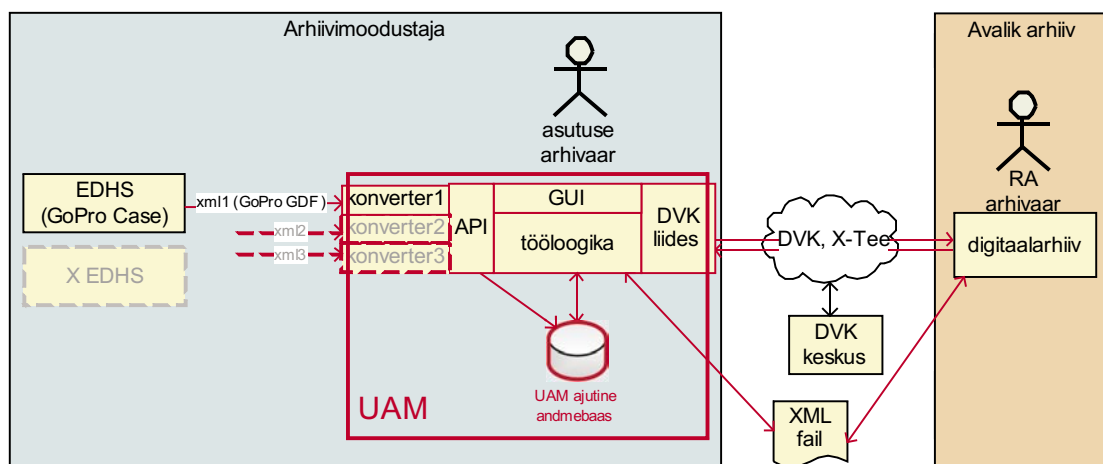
Arhiivimoodustaja

asutuse arhivaar

EDHS (GoPro Case)

xml1 (GoPro GDF)

xml2

xml3

X EDHS

konverter1

konverter2

konverter3

API

GUI

tööloogika

DVK liides

UAM ajutine andmebaas

UAM

DVK, X-Tee

DVK keskus

XML fail

Avalik arhiiv

RA arhivaar

digitaalarhiiv